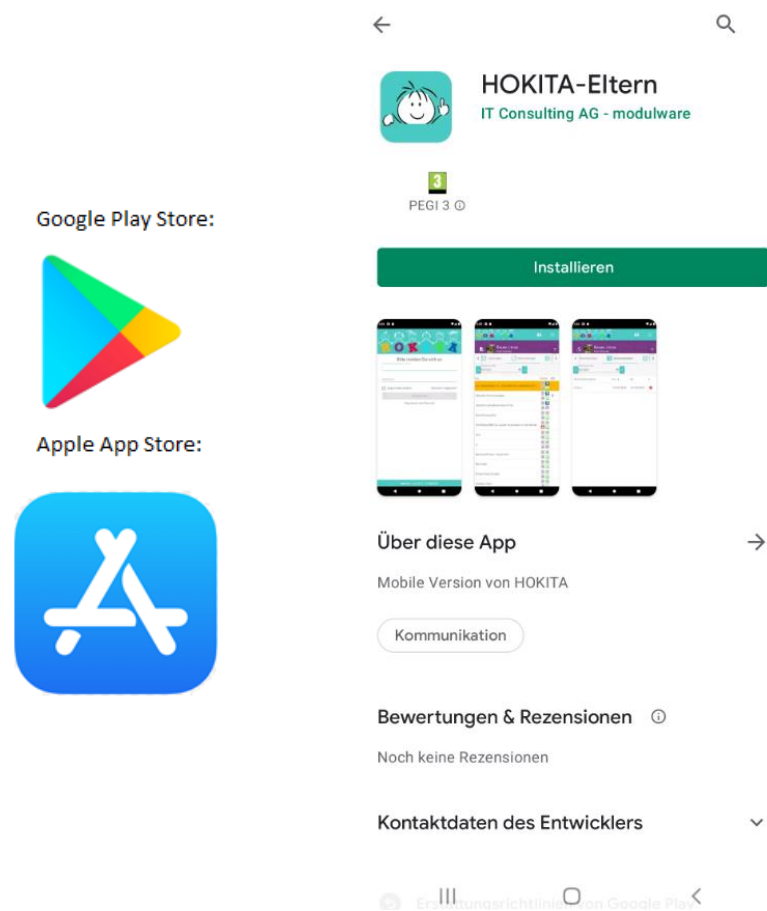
Google Play Store:

Apple App Store:

HOKITA-Eltern
IT Consulting AG - modulware

3
PEGI 3 ⓘ

Installieren

Über diese App

Mobile Version von HOKITA

Kommunikation

Bewertungen & Rezensionen ⓘ

Noch keine Rezensionen

Kontaktdaten des Entwicklers

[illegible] von Google Play